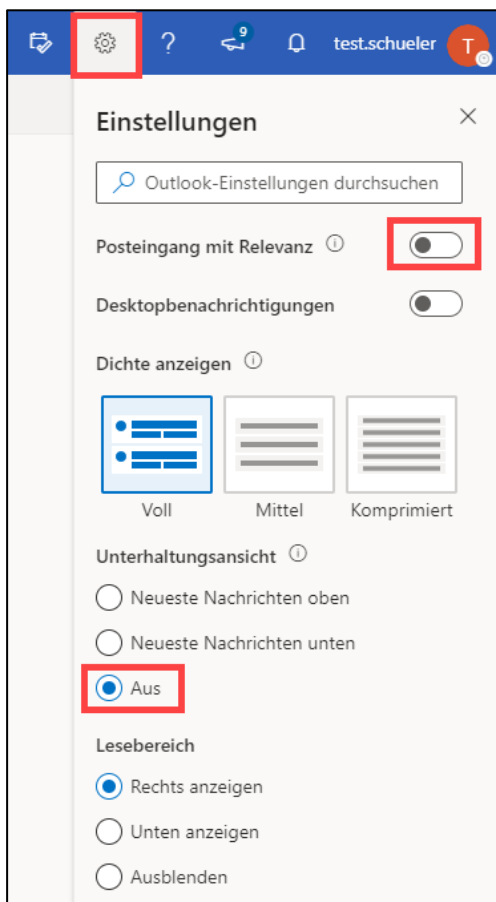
? 9 test.schueler T

Einstellungen

Outlook-Einstellungen durchsuchen

Posteingang mit Relevanz

Desktopbenachrichtigungen

Dichte anzeigen

Voll
Mittel
Komprimiert

Unterhaltungsansicht

Neueste Nachrichten oben
Neueste Nachrichten unten
Aus

Lesebereich

Rechts anzeigen
Unten anzeigen
Ausblenden